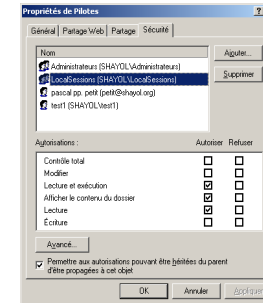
Propriétés de Pilotes

Général | Partage Web | Partage | Sécurité

Nom
Administrateurs (SHAYOL\Administrateurs)
LocalSessions (SHAYOL\LocalSessions)
pascal pp. petit (petit@shayol.org)
test1 (SHAYOL\test1)

Ajouter...
Supprimer

| Autorisations : | Autoriser | Refuser |
|---|---|---|
| Contrôle total | ☐ | ☐ |
| Modifier | ☐ | ☐ |
| Lecture et exécution | ☑ | ☐ |
| Afficher le contenu du dossier | ☑ | ☐ |
| Lecture | ☑ | ☐ |
| Écriture | ☐ | ☐ |

Avancé...

☑ Permettre aux autorisations pouvant être héritées du parent d'être propagées à cet objet

OK | Annuler | Appliquer